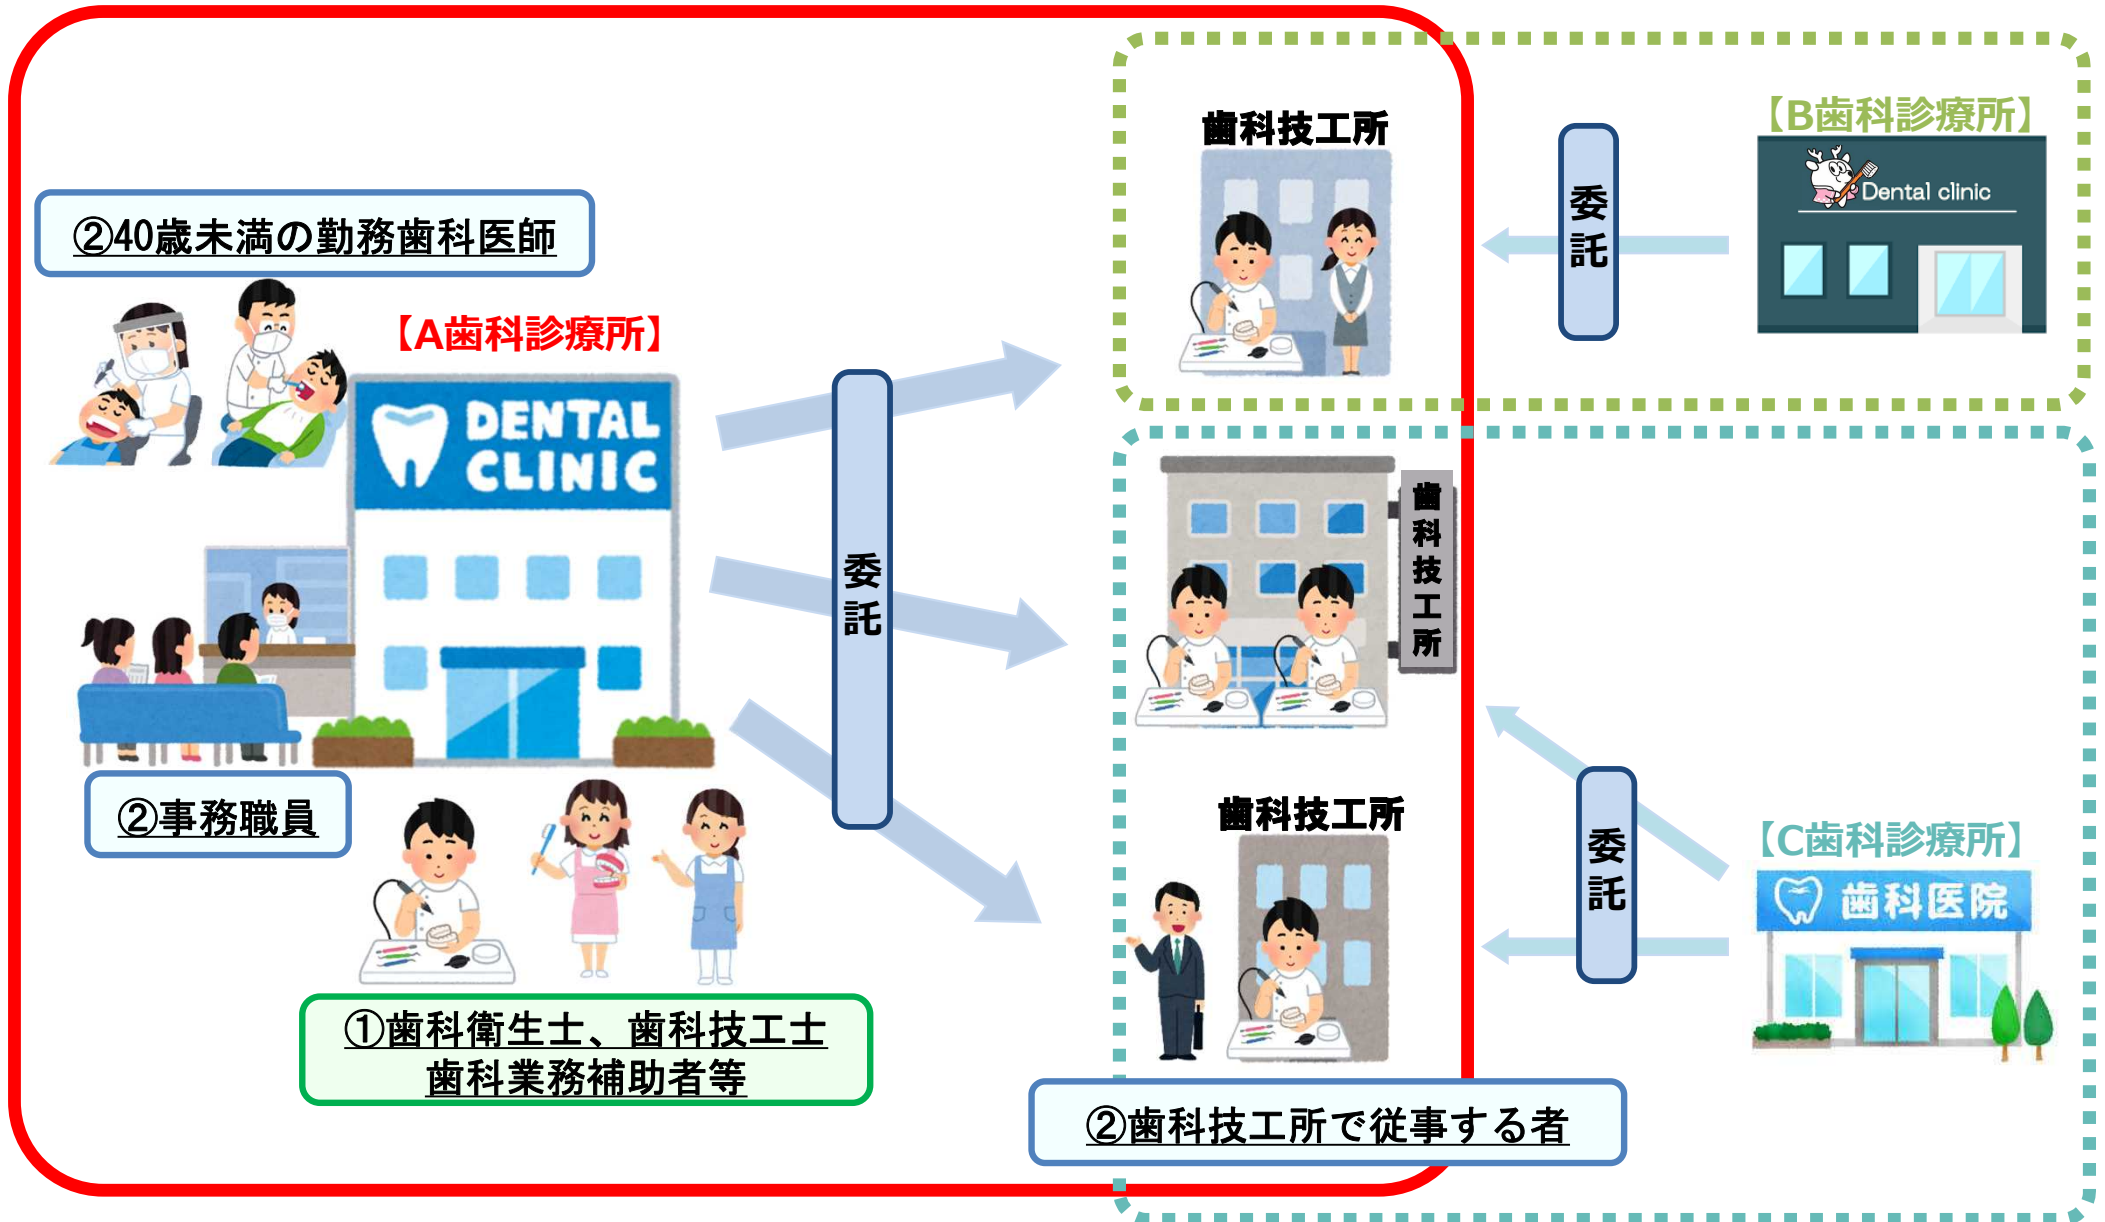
②40歳未満の勤務歯科医師

【A歯科診療所】

DENTAL CLINIC

②事務職員

①歯科衛生士、歯科技工士
歯科業務補助者等

委託

歯科技工所

委託

【B歯科診療所】

Dental clinic

歯科技工所

歯科技工所

委託

【C歯科診療所】

歯科医院

②歯科技工所で従事する者